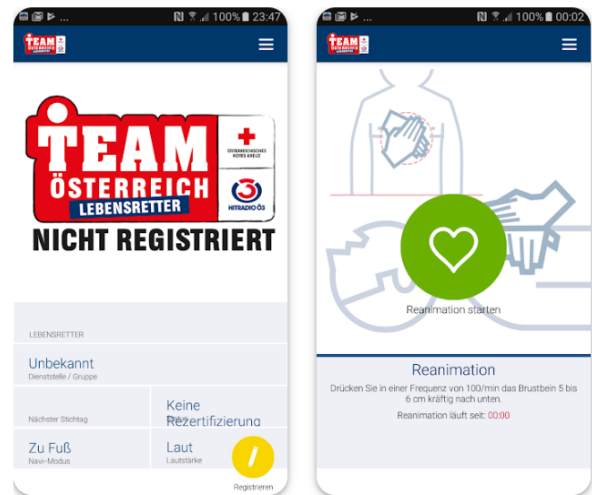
100% 23:47

TEAM ÖSTERREICH LEBENSRETTER

ÖSTERREICHISCHES ROTES KREUZ

HITRADIO Ö3

NICHT REGISTRIERT

LEBENSRETTER

Unbekannt
Dienststelle / Gruppe

Nächster Stichtag

Keine Rezertifizierung

Status

Zu Fuß
Navi-Modus

Laut
Lautstärke

Registrieren

100% 00:02

TEAM ÖSTERREICH LEBENSRETTER

Reanimation starten

Reanimation

Drücken Sie in einer Frequenz von 100/min das Brustbein 5 bis 6 cm kräftig nach unten.

Reanimation läuft seit: 00:00